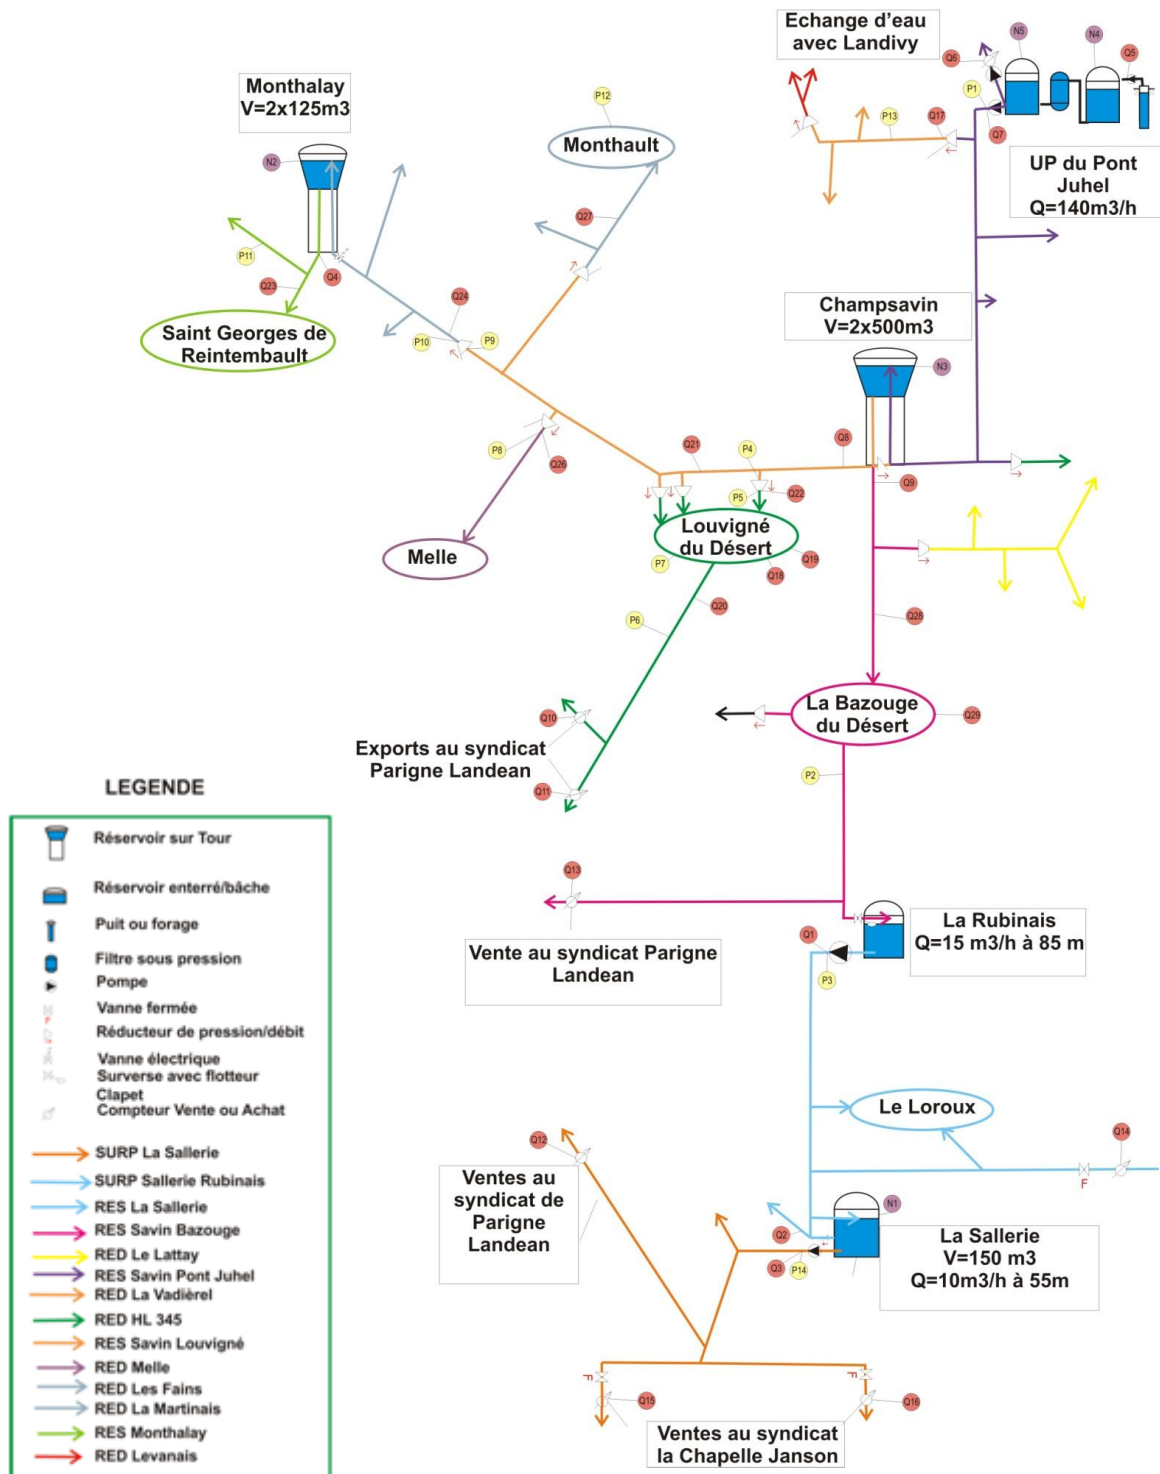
Echange d'eau avec Landivy

Monthalay V=2x125m3

Monthault

UP du Pont Juhel Q=140m3/h

Champsavin V=2x500m3

Saint Georges de Reintembault

Melle

Louvigné du Désert

La Bazouge du Désert

Exports au syndicat Parigne Landean

Vente au syndicat Parigne Landean

La Rubinais Q=15 m3/h à 85 m

Le Loroux

Ventes au syndicat de Parigne Landean

La Sallerie V=150 m3 Q=10m3/h à 55m

Ventes au syndicat la Chapelle Janson

N5 N4 Q5 Q6 P1 Q7 P13 Q17 N2 P12 Q27 P11 Q4 Q23 Q24 P10 P9 N3 P8 Q26 Q21 P4 Q8 Q9 P5 Q22 P7 Q19 Q18 Q20 P6 Q28 Q29 Q10 Q11 P2 Q13 Q1 P3 Q14 F Q12 N1 Q2 Q3 P14 Q15 Q16

LEGENDE

Réservoir sur Tour
Réservoir enterré/bâche
Puit ou forage
Filtre sous pression
Pompe
Vanne fermée
Réducteur de pression/débit
Vanne électrique
Surverse avec flotteur
Clapet
Compteur Vente ou Achat

SURP La Sallerie
SURP Sallerie Rubinais
RES La Sallerie
RES Savin Bazouge
RED Le Lattay
RES Savin Pont Juhel
RED La Vadièrel
RED HL 345
RES Savin Louvigné
RED Melle
RED Les Fains
RED La Martinais
RES Monthalay
RED Levanais